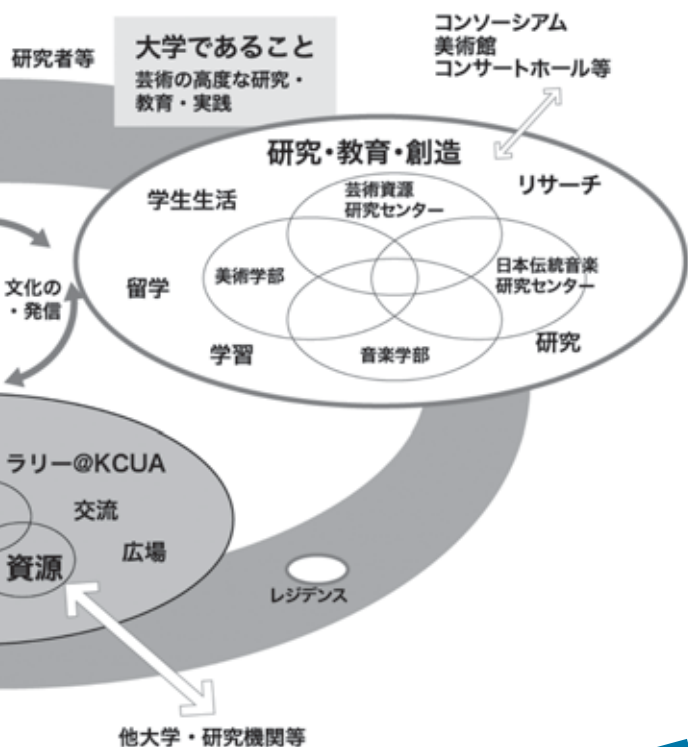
研究者等

大学であること
芸術の高度な研究・教育・実践

コンソーシアム
美術館
コンサートホール等

研究・教育・創造

学生生活

リサーチ

芸術資源研究センター

文化の
・発信

留学

美術学部

日本伝統音楽研究センター

学習

音楽学部

研究

ラリー@KCUA

交流

資源

広場

レジデンス

他大学・研究機関等